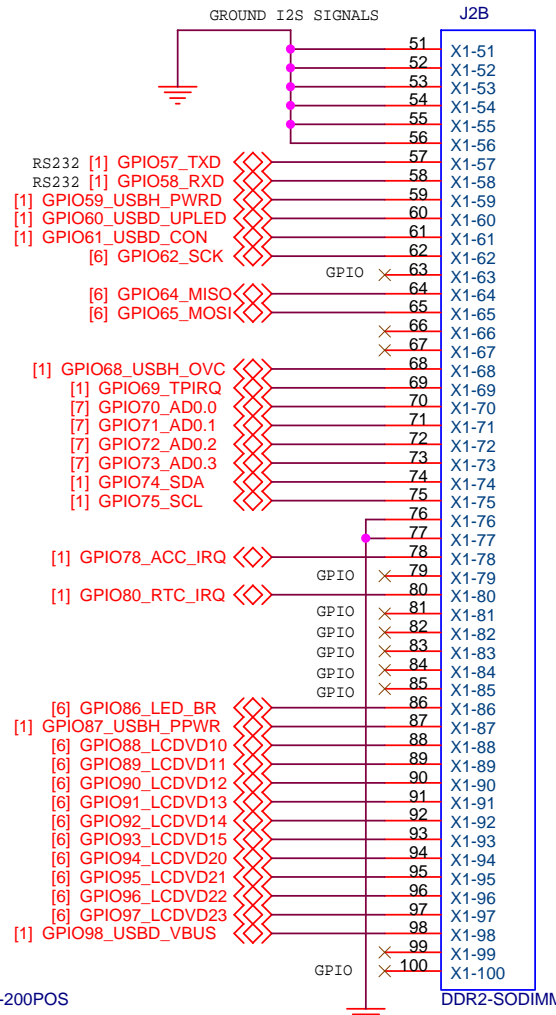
GROUND I2S SIGNALS
J2B
51 X1-51
52 X1-52
53 X1-53
54 X1-54
55 X1-55
56 X1-56
RS232 [1] GPIO57_TXD 57 X1-57
RS232 [1] GPIO58_RXD 58 X1-58
[1] GPIO59_USBH_PWRD 59 X1-59
[1] GPIO60_USBD_UPLED 60 X1-60
[1] GPIO61_USBD_CON 61 X1-61
[6] GPIO62_SCK 62 X1-62
GPIO 63 X1-63
[6] GPIO64_MISO 64 X1-64
[6] GPIO65_MOSI 65 X1-65
66 X1-66
67 X1-67
[1] GPIO68_USBH_OVC 68 X1-68
[1] GPIO69_TPIRQ 69 X1-69
[7] GPIO70_AD0.0 70 X1-70
[7] GPIO71_AD0.1 71 X1-71
[7] GPIO72_AD0.2 72 X1-72
[7] GPIO73_AD0.3 73 X1-73
[1] GPIO74_SDA 74 X1-74
[1] GPIO75_SCL 75 X1-75
76 X1-76
77 X1-77
[1] GPIO78_ACC_IRQ 78 X1-78
GPIO 79 X1-79
[1] GPIO80_RTC_IRQ 80 X1-80
GPIO 81 X1-81
GPIO 82 X1-82
GPIO 83 X1-83
GPIO 84 X1-84
GPIO 85 X1-85
[6] GPIO86_LED_BR 86 X1-86
[1] GPIO87_USBH_PPWR 87 X1-87
[6] GPIO88_LCDVD10 88 X1-88
[6] GPIO89_LCDVD11 89 X1-89
[6] GPIO90_LCDVD12 90 X1-90
[6] GPIO91_LCDVD13 91 X1-91
[6] GPIO92_LCDVD14 92 X1-92
[6] GPIO93_LCDVD15 93 X1-93
[6] GPIO94_LCDVD20 94 X1-94
[6] GPIO95_LCDVD21 95 X1-95
[6] GPIO96_LCDVD22 96 X1-96
[6] GPIO97_LCDVD23 97 X1-97
[1] GPIO98_USBD_VBUS 98 X1-98
99 X1-99
GPIO 100 X1-100
-200POS
DDR2-SODIMM